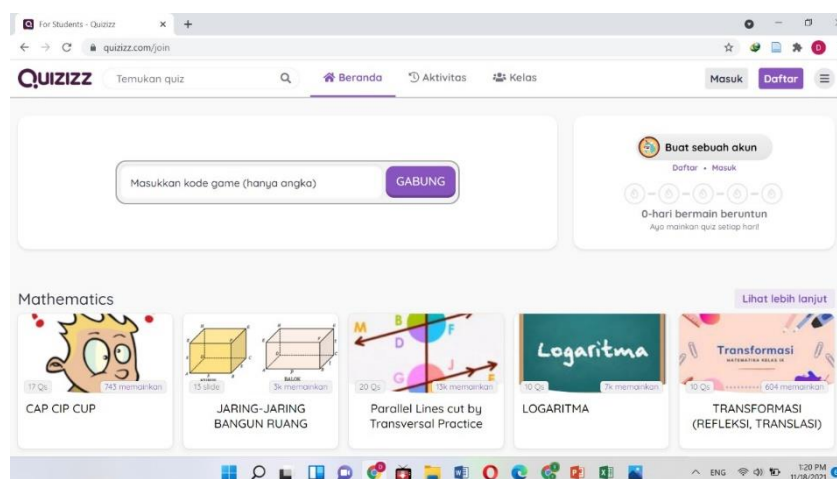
For Students - Quizizz
quizizz.com/join

QUIZIZZ
Temukan quiz
Beranda
Aktivitas
Kelas
Masuk
Daftar

Masukkan kode game (hanya angka)
GABUNG

Buat sebuah akun
Daftar • Masuk
0-hari bermain beruntun
Ayo mainkan quiz setiap hari!

Mathematics
Lihat lebih lanjut

17 Qs
743 memainkan
CAP CIP CUP

13 slide
3k memainkan
BALOK
JARING-JARING BANGUN RUANG

M
B
F
D
G
J
20 Qs
13k memainkan
Parallel Lines cut by Transversal Practice

Logaritma
10 Qs
7k memainkan
LOGARITMA

Transformasi
MATEMATIKA KELAS IX
10 Qs
604 memainkan
TRANSFORMASI (REFLEKSI, TRANSLASI)

ENG
1:20 PM
11/18/2021